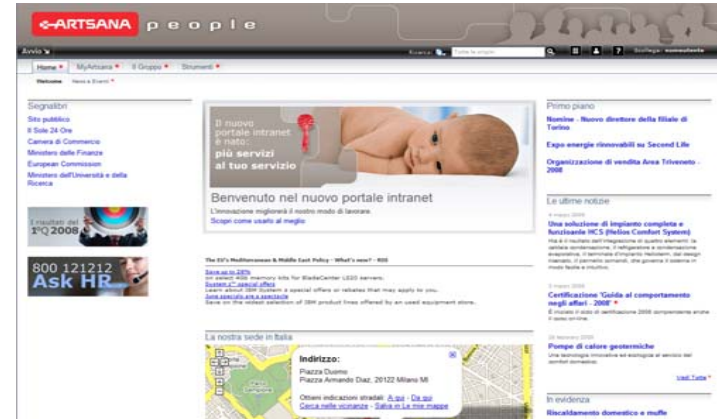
ARTSANA people

Avvio

Ricerca: Tutte le origini

Scollega: consulente

Home MyArtsana Il Gruppo Strumenti

Welcome News e Eventi

Segnalibri

Sito pubblico
Il Sole 24 Ore
Camera di Commercio
Ministero delle Finanze
European Commission
Ministero dell'Università e della Ricerca

I risultati del 1°Q 2008

800 121212 Ask HR

Il nuovo portale intranet è nato: più servizi al tuo servizio

Benvenuto nel nuovo portale intranet

L'innovazione migliorerà il nostro modo di lavorare.
Scopri come usarlo al meglio

The EU's Mediterranean & Middle East Policy - What's new? - RSS

Save up to 28%
on select 400 memory kits for BladeCenter LS20 servers.
System x™ special offers
Learn about IBM System x special offers or rebates that may apply to you.
June specials are a spectacle
Save on the widest selection of IBM product lines offered by an used equipment store.

La nostra sede in Italia

Indirizzo:
Piazza Duomo
Piazza Armando Diaz, 20122 Milano MI

Ottieni indicazioni stradali: A qui - Da qui
Cerca nelle vicinanze - Salva in Le mie mappe

Primo piano

Nomina - Nuovo direttore della filiale di Torino

Expo energie rinnovabili su Second Life

Organizzazione di vendita Area Triveneto - 2008

Le ultime notizie

4 maggio 2008
Una soluzione di impianto completa e funzionale HCS (Helios Comfort System)
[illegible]

3 maggio 2008
Certificazione 'Guida al comportamento negli affari - 2008'
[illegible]

28 febbraio 2008
Pompe di calore geotermiche
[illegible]

Vedi Tutte

In evidenza

Riscaldamento domestico e muffe